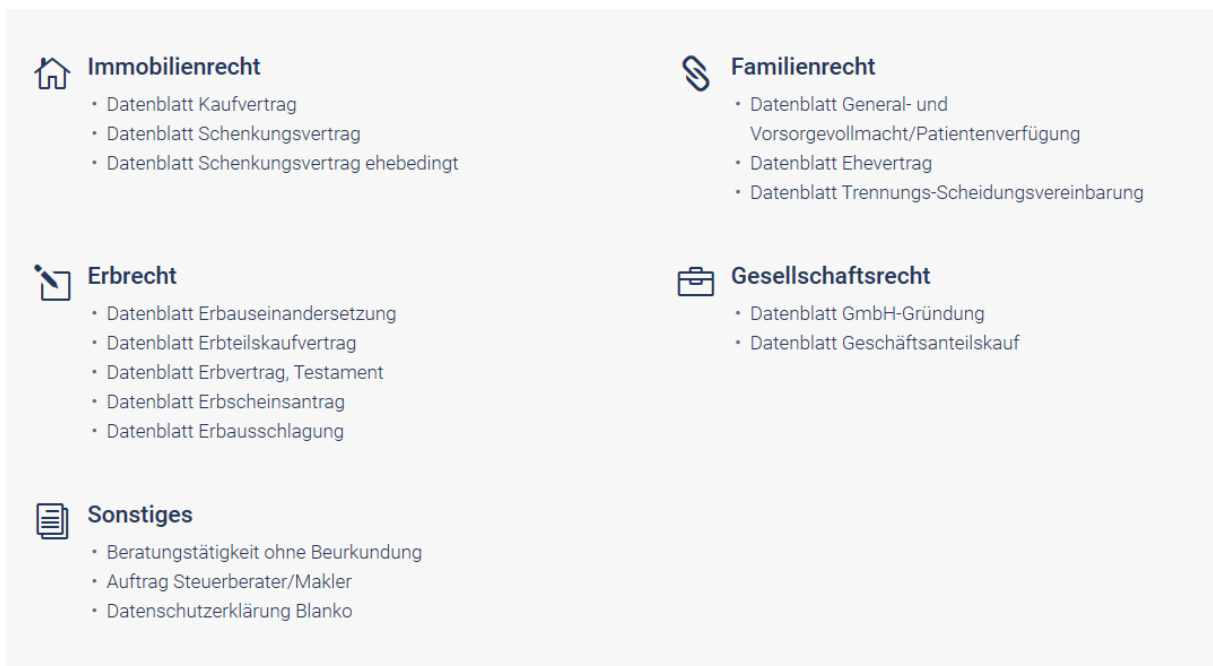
Immobilienrecht
- Datenblatt Kaufvertrag
- Datenblatt Schenkungsvertrag
- Datenblatt Schenkungsvertrag ehebedingt

Erbrecht
- Datenblatt Erbauseinandersetzung
- Datenblatt Erbteilskaufvertrag
- Datenblatt Erbvertrag, Testament
- Datenblatt Erbscheinsantrag
- Datenblatt Erbausschlagung

Sonstiges
- Beratungstätigkeit ohne Beurkundung
- Auftrag Steuerberater/Makler
- Datenschutzerklärung Blanko

Familienrecht
- Datenblatt General- und Vorsorgevollmacht/Patientenverfügung
- Datenblatt Ehevertrag
- Datenblatt Trennungs-Scheidungsvereinbarung

Gesellschaftsrecht
- Datenblatt GmbH-Gründung
- Datenblatt Geschäftsanteilskauf